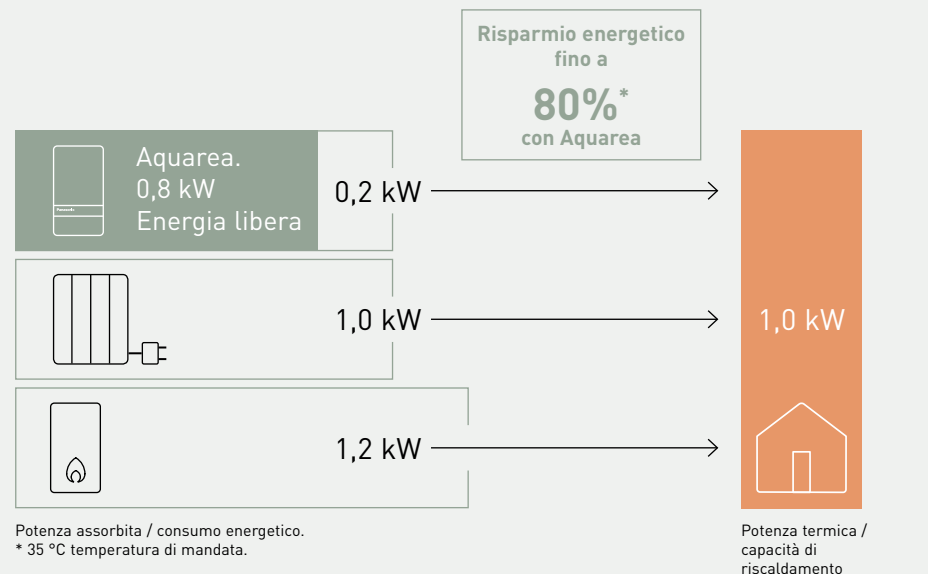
Risparmio energetico fino a
80%*
con Aquarea

Panasonic

Aquarea.
0,8 kW
Energia libera

0,2 kW

1,0 kW

1,2 kW

1,0 kW

Potenza assorbita / consumo energetico.
* 35 °C temperatura di mandata.

Potenza termica / capacità di riscaldamento